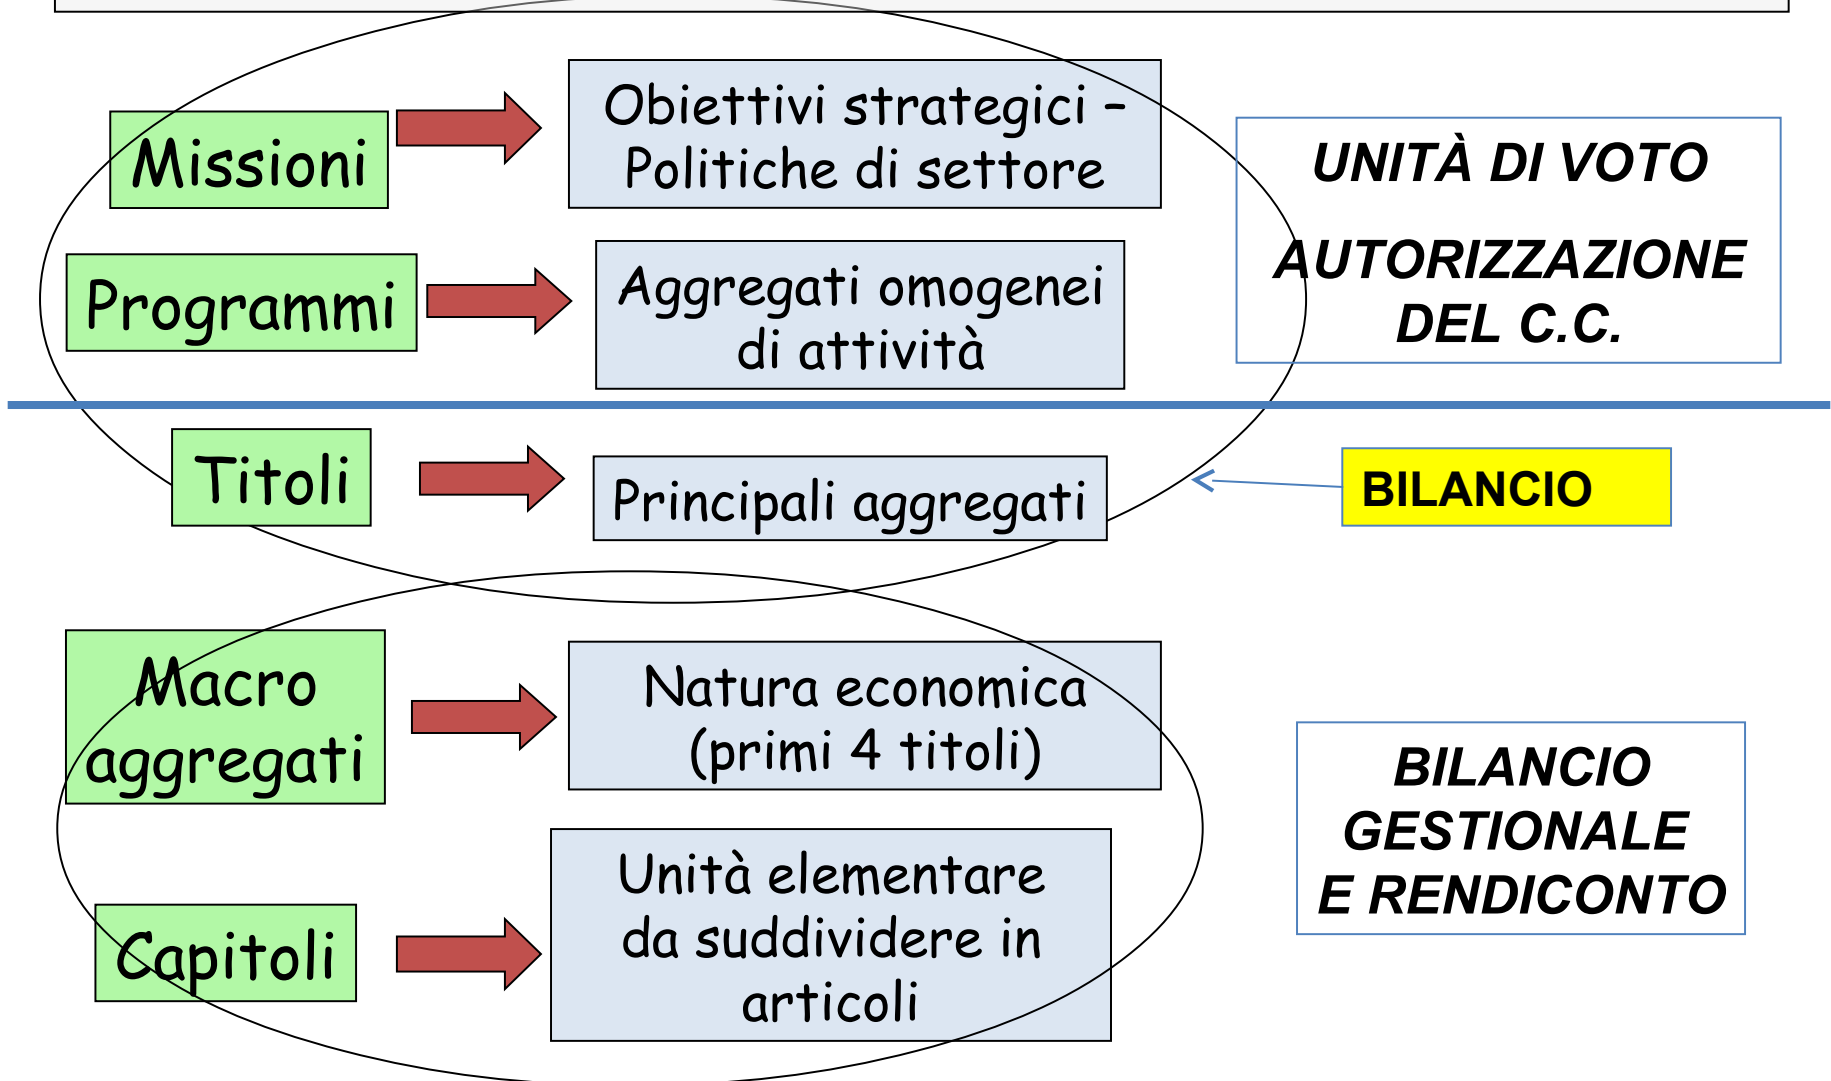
Missioni

Obiettivi strategici – Politiche di settore

UNITÀ DI VOTO

AUTORIZZAZIONE DEL C.C.

Programmi

Aggregati omogenei di attività

Titoli

Principali aggregati

BILANCIO

Macro aggregati

Natura economica (primi 4 titoli)

BILANCIO GESTIONALE E RENDICONTO

Capitoli

Unità elementare da suddividere in articoli